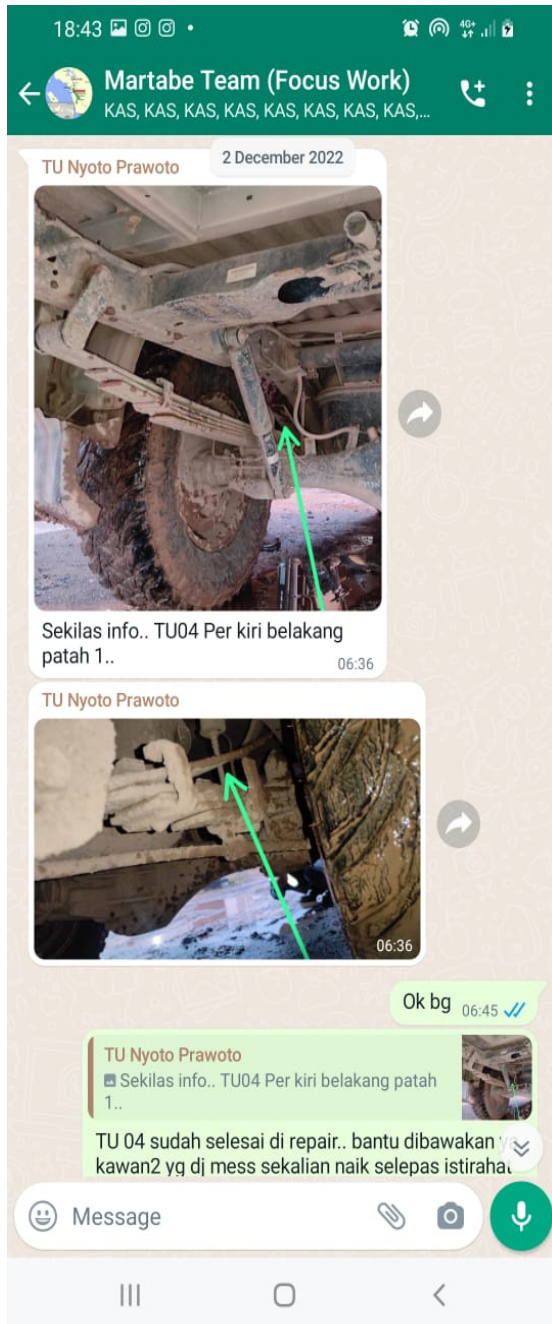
18:43

Martabe Team (Focus Work)
KAS, KAS, KAS, KAS, KAS, KAS, KAS, KAS,...

2 December 2022

TU Nyoto Prawoto

Sekilas info.. TU04 Per kiri belakang patah 1..
06:36

TU Nyoto Prawoto

06:36

Ok bg 06:45

TU Nyoto Prawoto
Sekilas info.. TU04 Per kiri belakang patah 1..

TU 04 sudah selesai di repair.. bantu dibawakan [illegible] kawan2 yg di mess sekalian naik selepas istirahat

Message